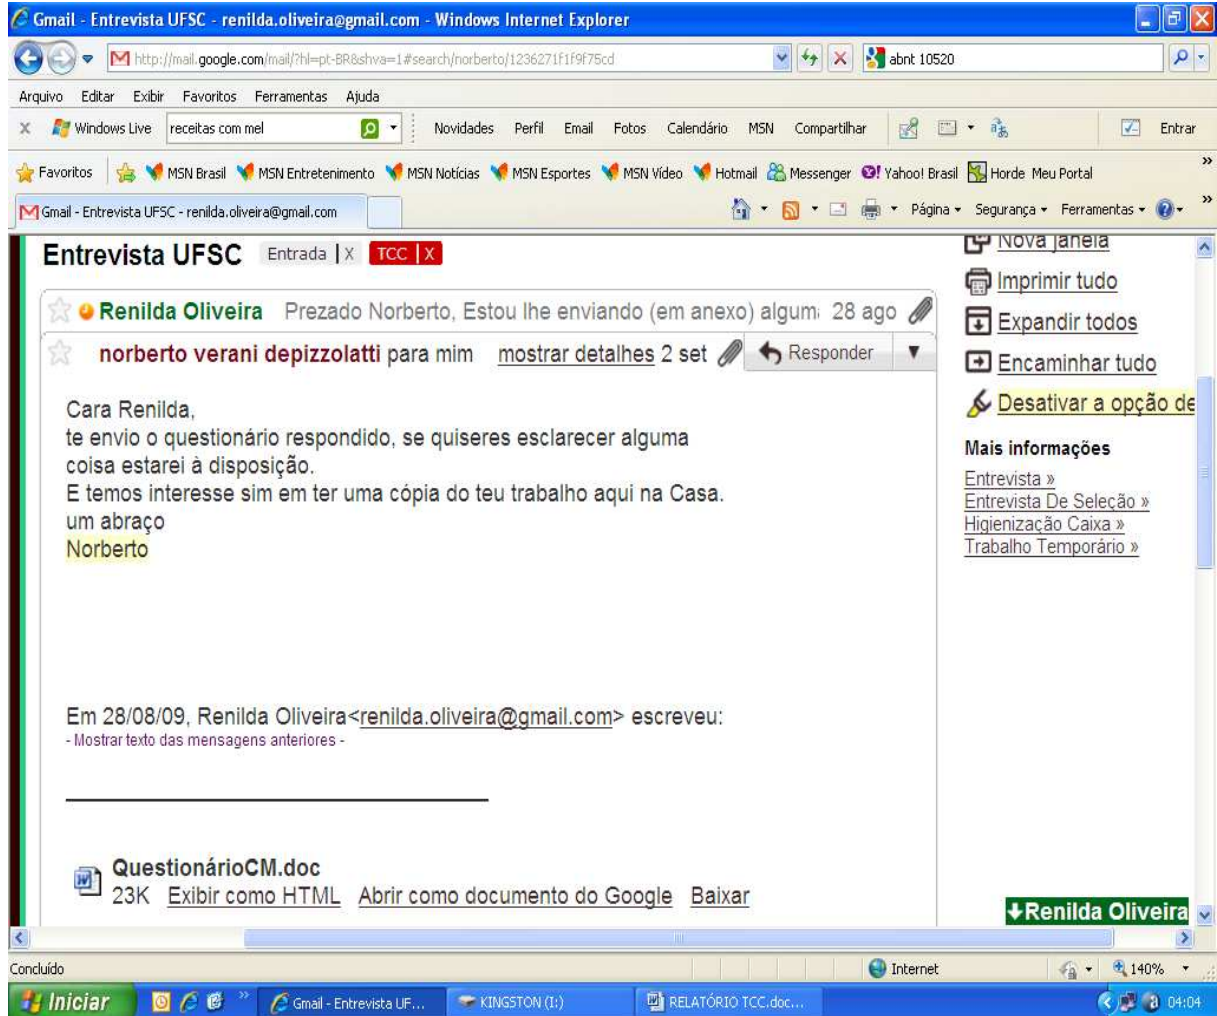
Gmail - Entrevista UFSC - renilda.oliveira@gmail.com - Windows Internet Explorer

http://mail.google.com/mail/?hl=pt-BR&shva=1#search/norberto/1236271f1f9f75cd

abnt 10520

Arquivo Editar Exibir Favoritos Ferramentas Ajuda

Windows Live receitas com mel Novidades Perfil Email Fotos Calendário MSN Compartilhar Entrar

Favoritos MSN Brasil MSN Entretenimento MSN Notícias MSN Esportes MSN Vídeo Hotmail Messenger Yahoo! Brasil Horde Meu Portal

Gmail - Entrevista UFSC - renilda.oliveira@gmail.com

Página Segurança Ferramentas

Entrevista UFSC Entrada | X TCC | X

Renilda Oliveira Prezado Norberto, Estou lhe enviando (em anexo) algum 28 ago

norberto verani depizzolatti para mim mostrar detalhes 2 set Responder

Cara Renilda,
te envio o questionário respondido, se quiseres esclarecer alguma coisa estarei à disposição.
E temos interesse sim em ter uma cópia do teu trabalho aqui na Casa.
um abraço
Norberto

Em 28/08/09, Renilda Oliveira<renilda.oliveira@gmail.com> escreveu:
- Mostrar texto das mensagens anteriores -

QuestionárioCM.doc
23K Exibir como HTML Abrir como documento do Google Baixar

Nova janela
Imprimir tudo
Expandir todos
Encaminhar tudo
Desativar a opção de

Mais informações
Entrevista »
Entrevista De Seleção »
Higienização Caixa »
Trabalho Temporário »

Renilda Oliveira

Concluído Internet 140%

Iniciar Gmail - Entrevista UF... KINGSTON (I:) RELATÓRIO TCC.doc... 04:04